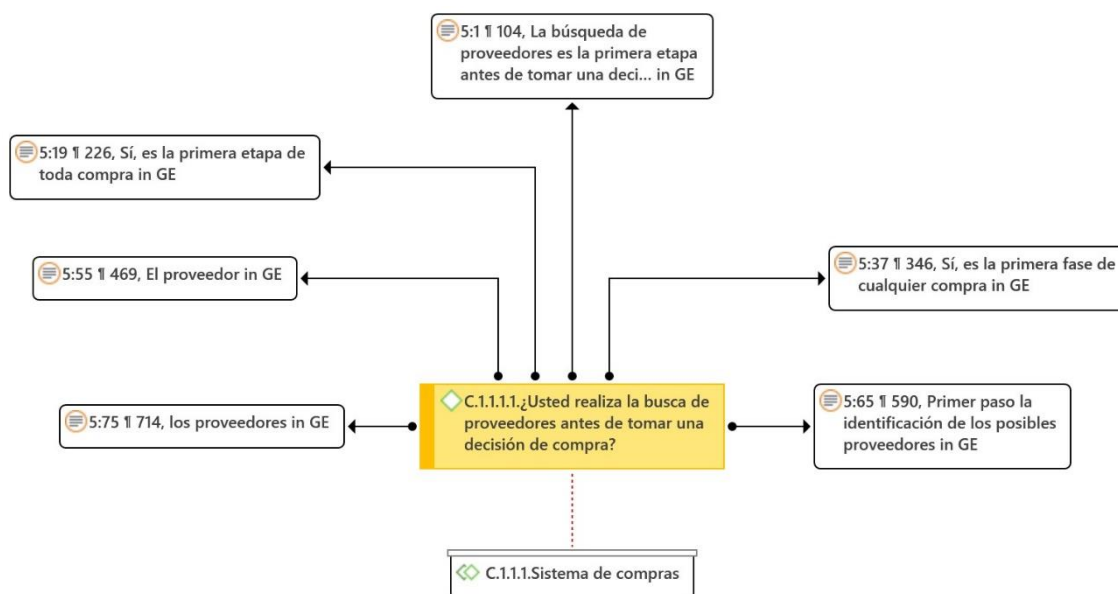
5:1 ¶ 104, La búsqueda de proveedores es la primera etapa antes de tomar una deci... in GE

5:19 ¶ 226, Sí, es la primera etapa de toda compra in GE

5:55 ¶ 469, El proveedor in GE

5:37 ¶ 346, Sí, es la primera fase de cualquier compra in GE

5:75 ¶ 714, los proveedores in GE

C.1.1.1.1.¿Usted realiza la busca de proveedores antes de tomar una decisión de compra?

5:65 ¶ 590, Primer paso la identificación de los posibles proveedores in GE

C.1.1.1.Sistema de compras